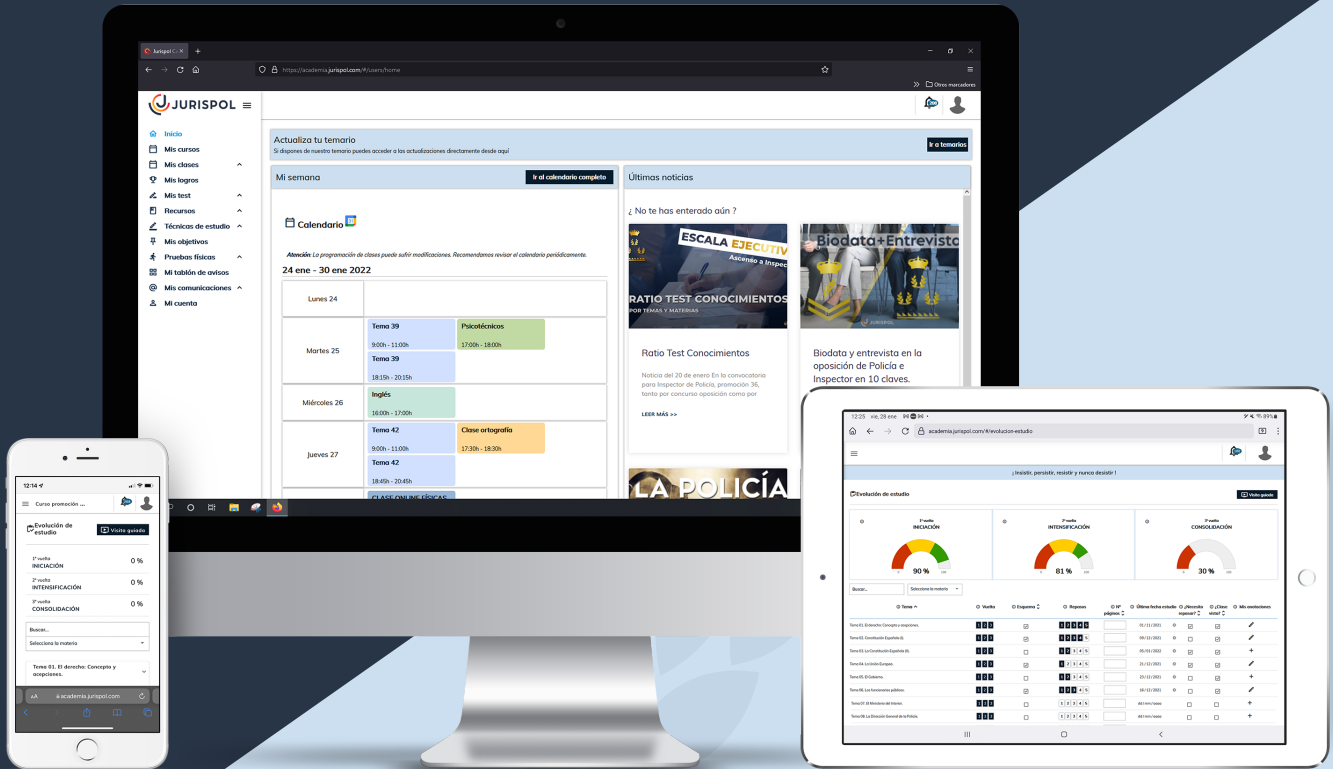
Jurispol C
https://academia.jurispol.com/#/users/home
Otros marcadores

JURISPOL

Inicio
Mis cursos
Mis clases
Mis logros
Mis test
Recursos
Técnicas de estudio
Mis objetivos
Pruebas físicas
Mi tablón de avisos
Mis comunicaciones
Mi cuenta

Actualiza tu temario
Si dispones de nuestro temario puedes acceder a las actualizaciones directamente desde aquí
Ir a temarios

Mi semana
Ir al calendario completo

Calendario

Atención: La programación de clases puede sufrir modificaciones. Recomendamos revisar el calendario periódicamente.

24 ene - 30 ene 2022

| Lunes 24 | |
|---|---|
| Martes 25 | Tema 39 9:00h - 11:00h; Psicotécnicos 17:00h - 18:00h; Tema 39 18:15h - 20:15h |
| Miércoles 26 | Inglés 16:00h - 17:00h |
| Jueves 27 | Tema 42 9:00h - 11:00h; Clase ortografía 17:30h - 18:30h; Tema 42 18:45h - 20:45h; CLASE ONLINE FÍSICAS |

Últimas noticias

¿ No te has enterado aún ?

ESCALA EJECUTIVA Ascenso a Inspec
RATIO TEST CONOCIMIENTOS POR TEMAS Y MATERIAS

Ratio Test Conocimientos
Noticia del 20 de enero En la convocatoria para Inspector de Policía, promoción 36, tanto por concurso oposición como por
LEER MÁS >>

Biodata+Entrevista
Biodata y entrevista en la oposición de Policía e Inspector en 10 claves.

LA POLICÍA

12:14
Curso promoción ...
Evolución de estudio
Visita guiada
1ª vuelta INICIACIÓN 0 %
2ª vuelta INTENSIFICACIÓN 0 %
3ª vuelta CONSOLIDACIÓN 0 %
Buscar...
Selecciona la materia
Tema 01. El derecho: Concepto y acepciones.
academia.jurispol.com

12:25 vie, 28 ene
89%
academia.jurispol.com/#/evolucion-estudio
¡ Insistir, persistir, resistir y nunca desistir !
Evolución de estudio
Visita guiada
1ª vuelta INICIACIÓN 90 %
2ª vuelta INTENSIFICACIÓN 81 %
3ª vuelta CONSOLIDACIÓN 30 %
Buscar...
Selecciona la materia

| Tema | Vuelta | Esquema | Repasos | Nº páginas | Última fecha estudio | ¿Necesita repasar? | ¿Clase vista? | Mis anotaciones |
|---|---|---|---|---|---|---|---|---|
| Tema 01. El derecho: Concepto y acepciones. | 1 2 3 | | 1 2 3 4 5 | | 01/11/2021 | | | |
| Tema 02. Constitución Española (I). | 1 2 3 | | 1 2 3 4 5 | | 08/12/2021 | | | |
| Tema 03. La Constitución Española (II). | 1 2 3 | | 1 2 3 4 5 | | 05/01/2022 | | | |
| Tema 04. La Unión Europea. | 1 2 3 | | 1 2 3 4 5 | | 21/12/2021 | | | |
| Tema 05. El Gobierno. | 1 2 3 | | 1 2 3 4 5 | | 23/12/2021 | | | |
| Tema 06. Los funcionarios públicos. | 1 2 3 | | 1 2 3 4 5 | | 30/12/2021 | | | |
| Tema 07. El Ministerio del Interior. | 1 2 3 | | 1 2 3 4 5 | | dd/mm/aaaa | | | |
| Tema 08. La Dirección General de la Policía. | 1 2 3 | | 1 2 3 4 5 | | dd/mm/aaaa | | | |